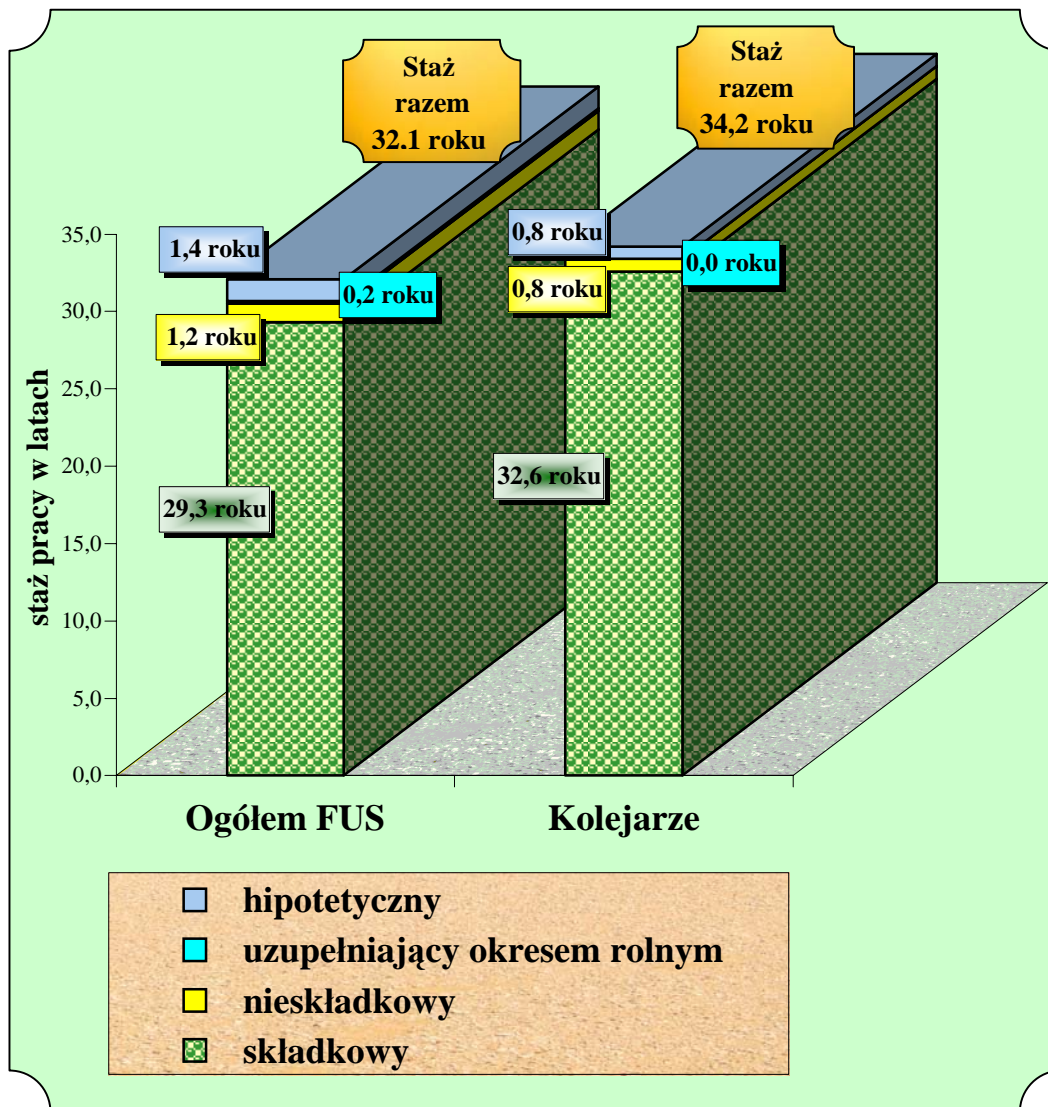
Staż razem 32.1 roku

Staż razem 34,2 roku

staż pracy w latach

35,0
30,0
25,0
20,0
15,0
10,0
5,0
0,0

1,4 roku
0,2 roku
1,2 roku
29,3 roku

0,8 roku
0,0 roku
0,8 roku
32,6 roku

Ogółem FUS

Kolejarze

hipotetyczny
uzupełniający okresem rolnym
nieskładkowy
składkowy